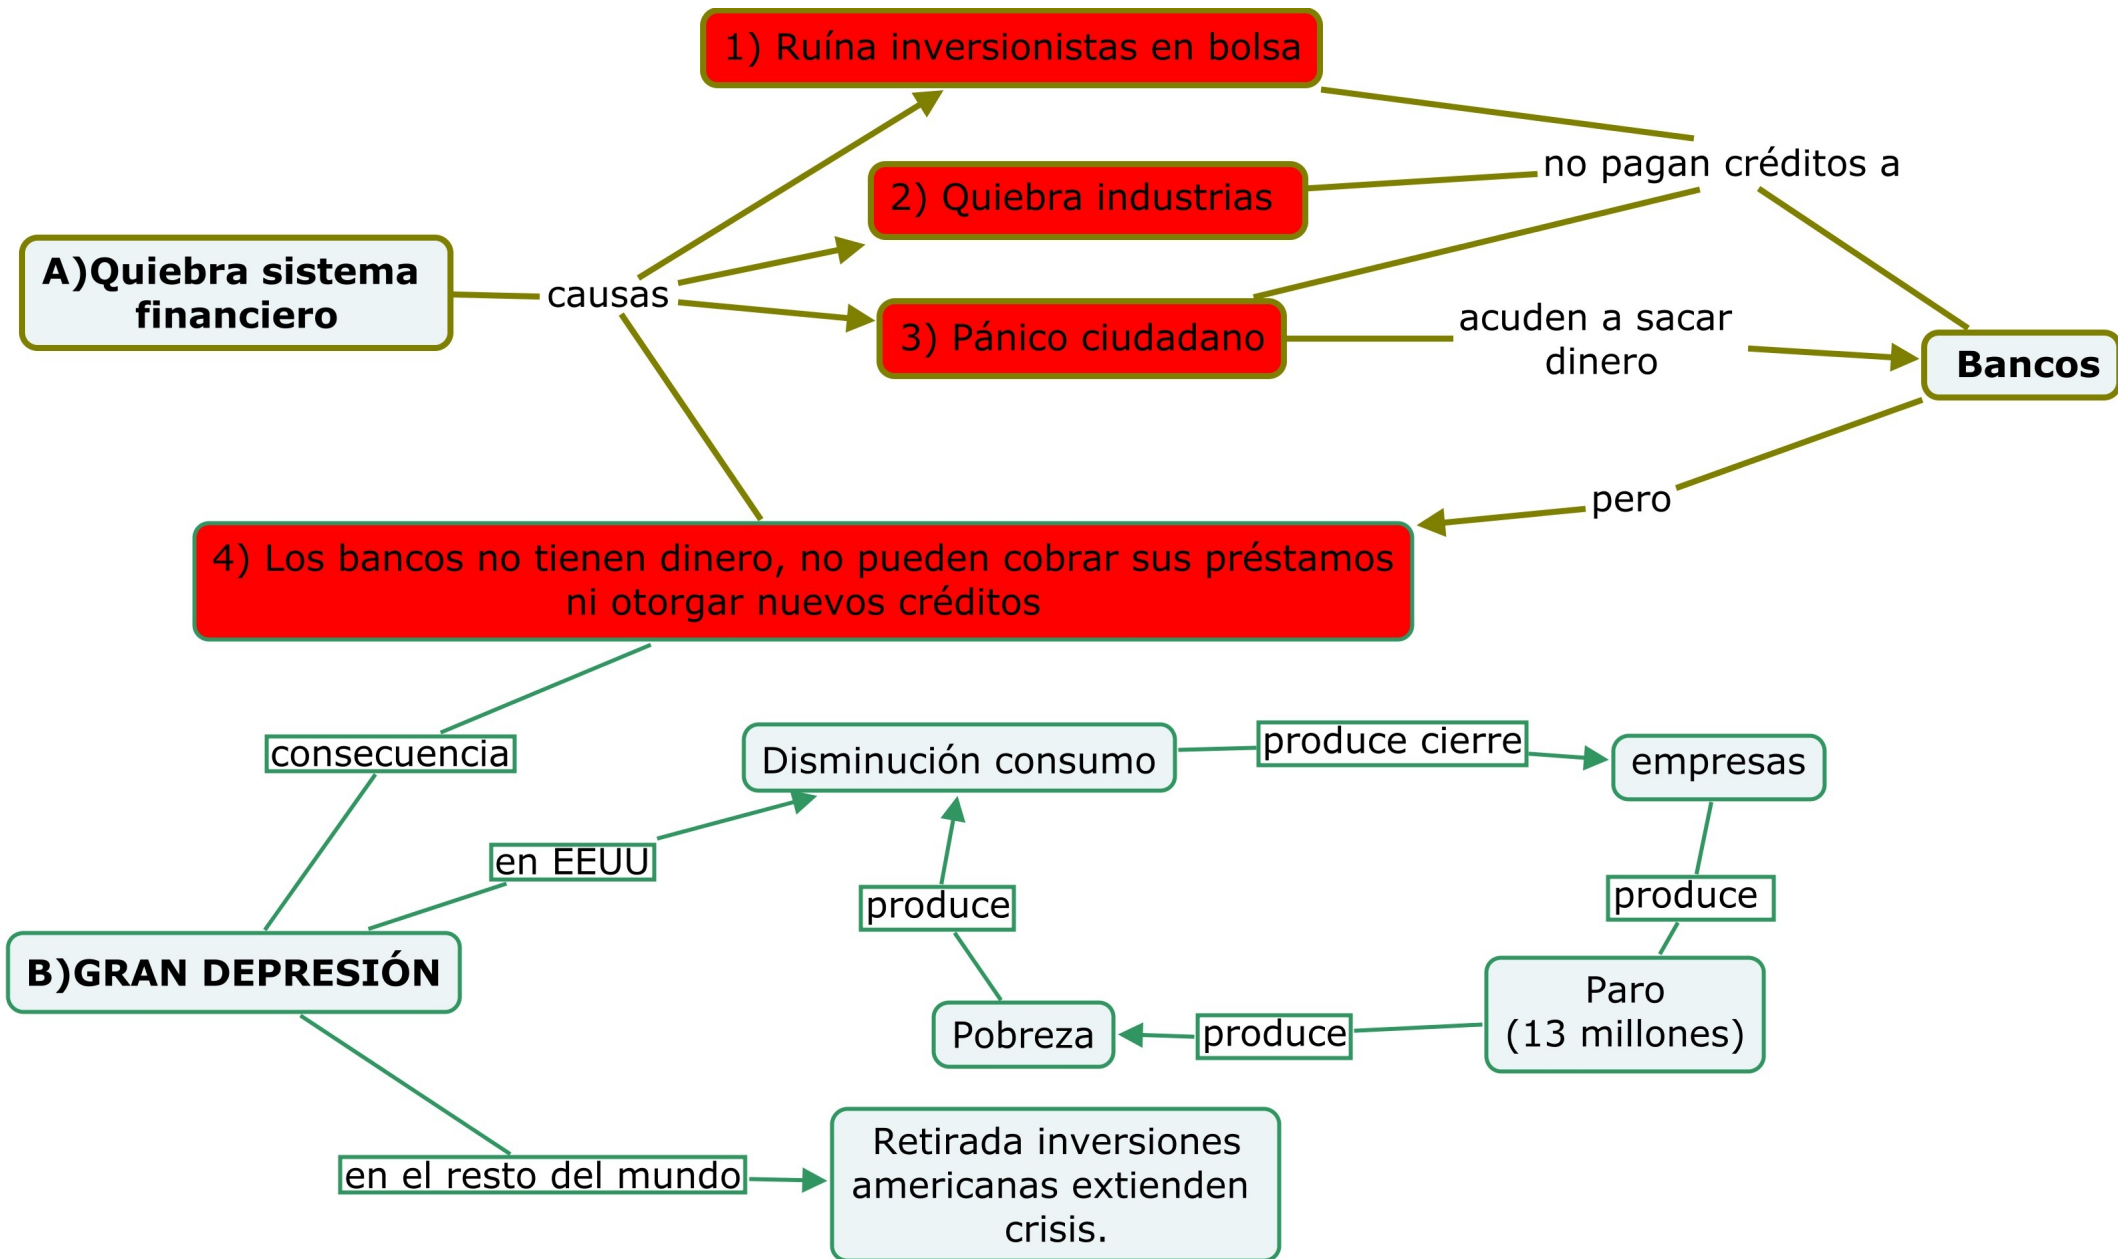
1) Ruína inversionistas en bolsa

2) Quiebra industrias

no pagan créditos a

A)Quiebra sistema financiero

causas

3) Pánico ciudadano

acuden a sacar dinero

Bancos

pero

4) Los bancos no tienen dinero, no pueden cobrar sus préstamos ni otorgar nuevos créditos

consecuencia

Disminución consumo

produce cierre

empresas

en EEUU

produce

produce

B)GRAN DEPRESIÓN

Paro (13 millones)

Pobreza

produce

en el resto del mundo

Retirada inversiones americanas extienden crisis.